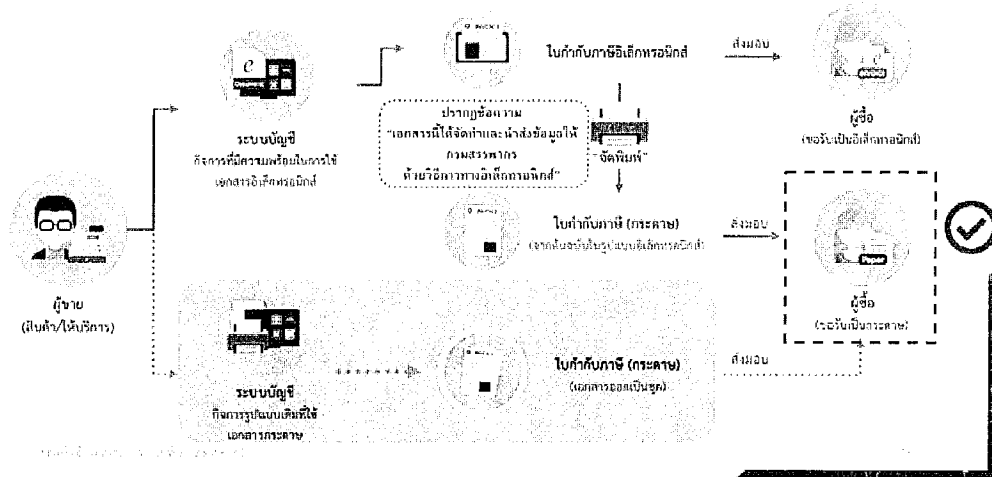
ใบกำกับภาษีอิเล็กทรอนิกส์

ส่งมอบ

ระบบบัญชี
กิจการที่มีความพร้อมในการใช้เอกสารอิเล็กทรอนิกส์

ปรากฏข้อความ
"เอกสารนี้ได้จัดทำและนำส่งข้อมูลให้กรมสรรพากรด้วยวิธีการทางอิเล็กทรอนิกส์"

จัดพิมพ์

ผู้ซื้อ
(ขอรับเป็นอิเล็กทรอนิกส์)

ใบกำกับภาษี (กระดาษ)
(จากต้นฉบับในรูปแบบอิเล็กทรอนิกส์)

ส่งมอบ

ผู้ขาย
(สินค้า/ให้บริการ)

ผู้ซื้อ
(ขอรับเป็นกระดาษ)

Paper

ระบบบัญชี
กิจการรูปแบบเดิมที่ใช้เอกสารกระดาษ

ใบกำกับภาษี (กระดาษ)
(เอกสารออกเป็นชุด)

ส่งมอบ

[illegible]